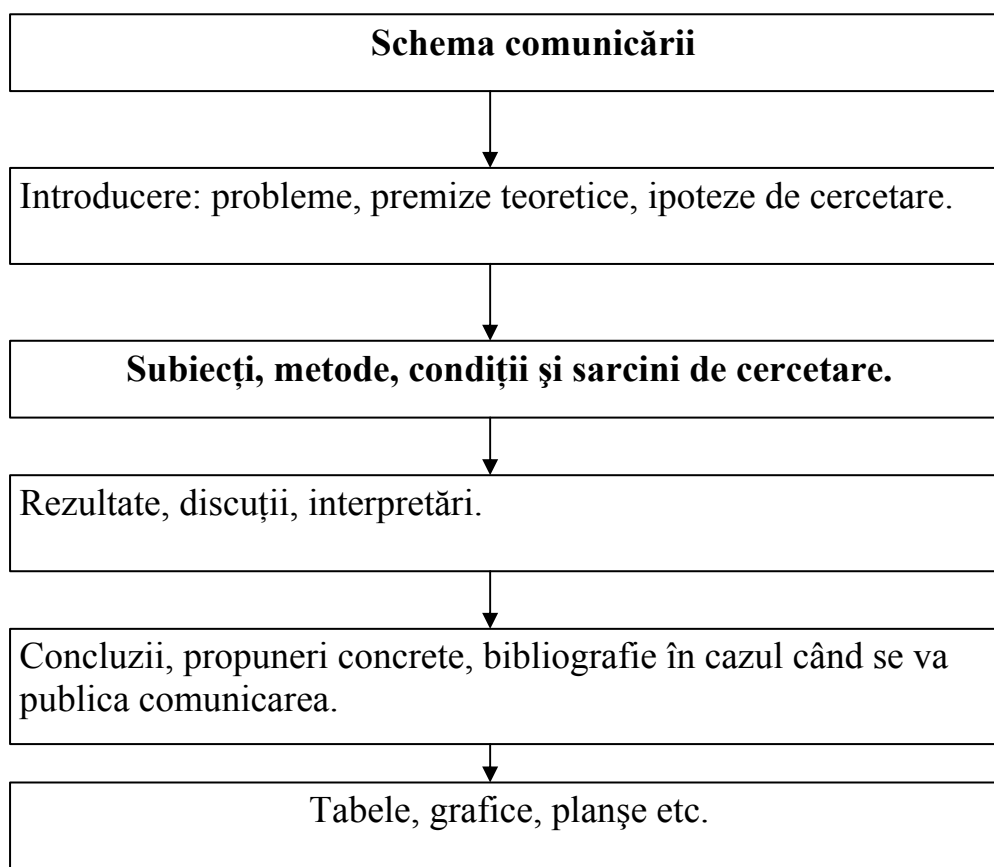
Schema comunicării

Introducere: probleme, premize teoretice, ipoteze de cercetare.

Subiecți, metode, condiții şi sarcini de cercetare.

Rezultate, discuții, interpretări.

Concluzii, propuneri concrete, bibliografie în cazul când se va publica comunicarea.

Tabele, grafice, planşe etc.